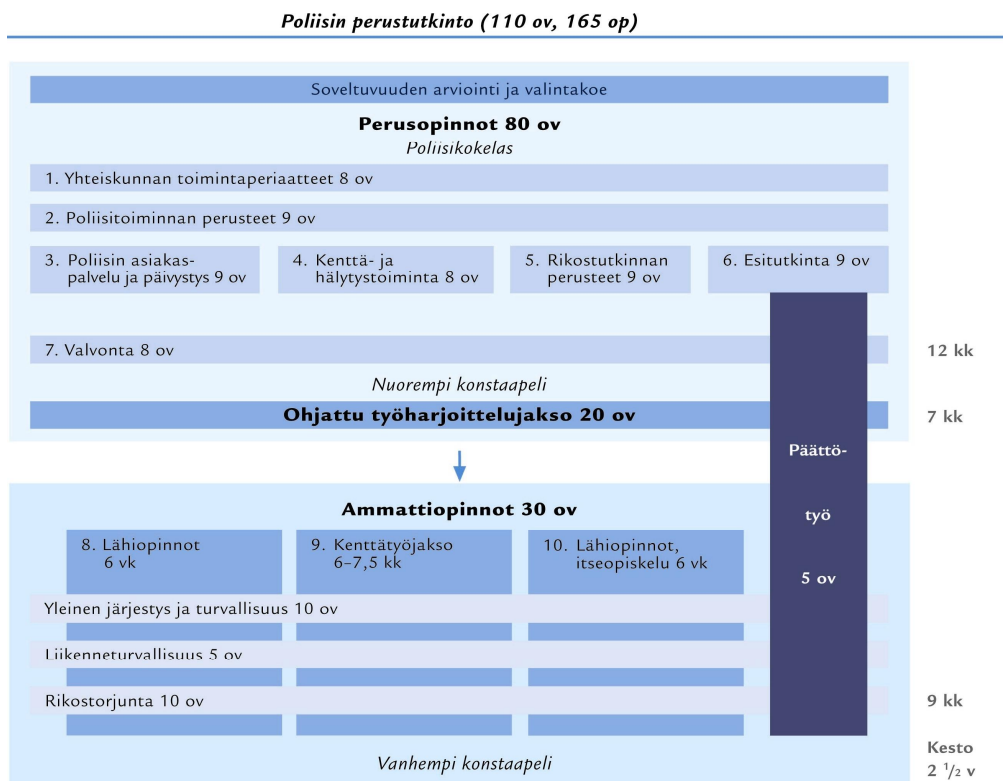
Poliisin perustutkinto (110 ov, 165 op)

Soveltuvuuden arviointi ja valintakoe

Perusopinnot 80 ov

Poliisikokelas

1. Yhteiskunnan toimintaperiaatteet 8 ov

2. Poliisitoiminnan perusteet 9 ov

3. Poliisin asiakaspalvelu ja päivystys 9 ov

4. Kenttä- ja hälytystoiminta 8 ov

5. Rikostutkinnan perusteet 9 ov

6. Esitutkinta 9 ov

7. Valvonta 8 ov

12 kk

Nuorempi konstaapeli

Ohjattu työharjoittelujakso 20 ov

7 kk

Päättötyö 5 ov

Ammattiopinnot 30 ov

8. Lähiopinnot 6 vk

9. Kenttätyöjakso 6–7,5 kk

10. Lähiopinnot, itseopiskelu 6 vk

Yleinen järjestys ja turvallisuus 10 ov

Liikenneturvallisuus 5 ov

Rikostorjunta 10 ov

9 kk

Vanhempi konstaapeli

Kesto $2\ ^1/_2$ v